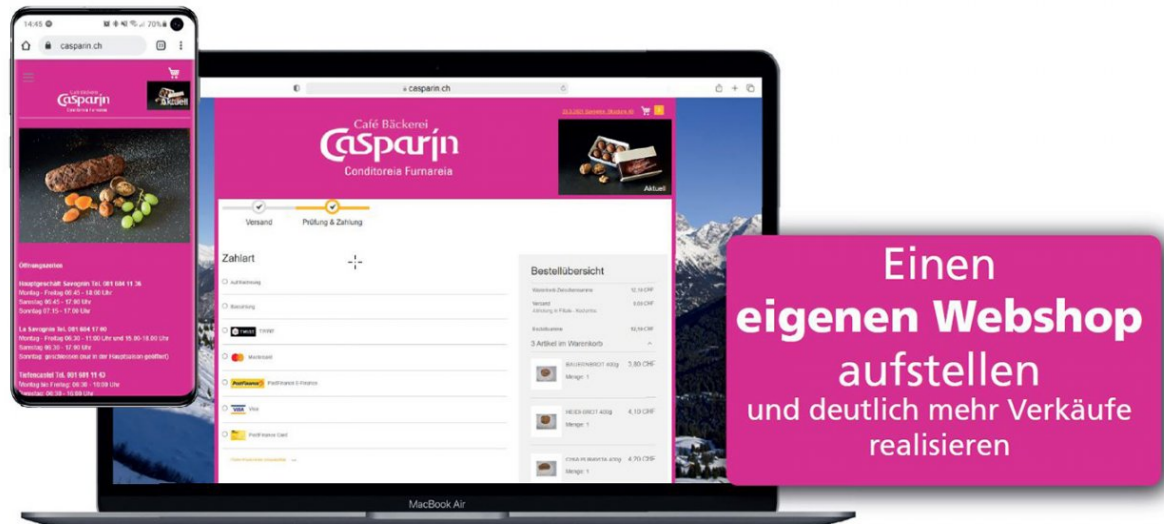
14:45 70%

casparin.ch

Café Bäckerei
Casparin

Aktuell

Öffnungszeiten

Hauptgeschäft Savognin Tel. 081 684 11 36
Montag - Freitag 06.45 - 18.00 Uhr
Samstag 06.45 - 17.00 Uhr
Sonntag 07.15 - 17.00 Uhr

La Savognin Tel. 081 684 17 60
Montag - Freitag 06.30 - 11.00 Uhr und 15.00-18.00 Uhr
Samstag 06.30 - 17.00 Uhr
Sonntag geschlossen (nur in der Hauptsaison geöffnet)

Tiefencastel Tel. 081 681 11 43
Montag bis Freitag 06.30 - 18.00 Uhr
Samstag 06.30 - 16.00 Uhr

casparin.ch

Café Bäckerei
Casparin
Conditoreia Furnareia

Aktuell

Versand
Prüfung & Zahlung

Zahlart

Aufrechnung
Barzahlung
TWINT
Mastercard
PostFinance E-Finance
Visa
PostFinance Card

Bestellübersicht

Warenkorb Zwischensumme 12,10 CHF
Versand 0,00 CHF
Abholung in Filiale
Gesamtsumme 12,10 CHF
3 Artikel im Warenkorb
BAUERNBROT 400g 3,80 CHF
Menge: 1
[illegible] BROT 400g 4,10 CHF
Menge: 1
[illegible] 400g 4,70 CHF
Menge: 1

MacBook Air

Einen
eigenen Webshop
aufstellen
und deutlich mehr Verkäufe
realisieren